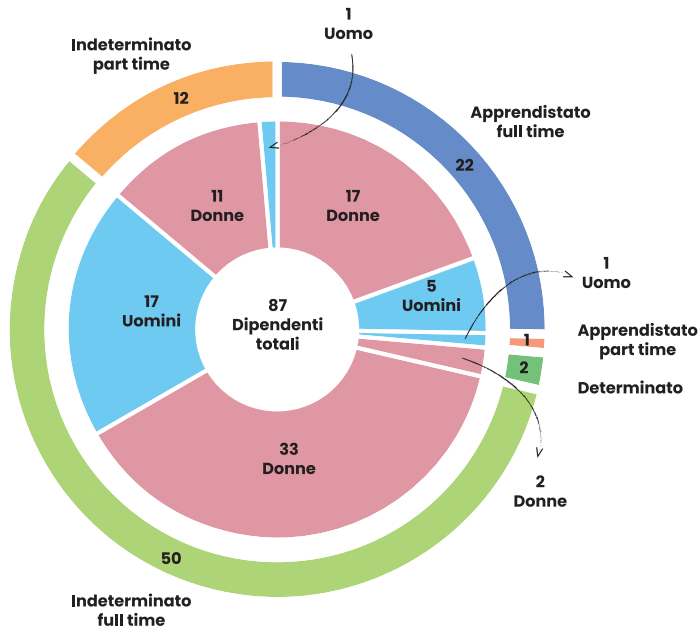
1
Uomo

Indeterminato
part time

12

Apprendistato
full time

22

11
Donne

17
Donne

5
Uomini

1
Uomo

87
Dipendenti
totali

17
Uomini

1

Apprendistato
part time

2

Determinato

33
Donne

2
Donne

50

Indeterminato
full time